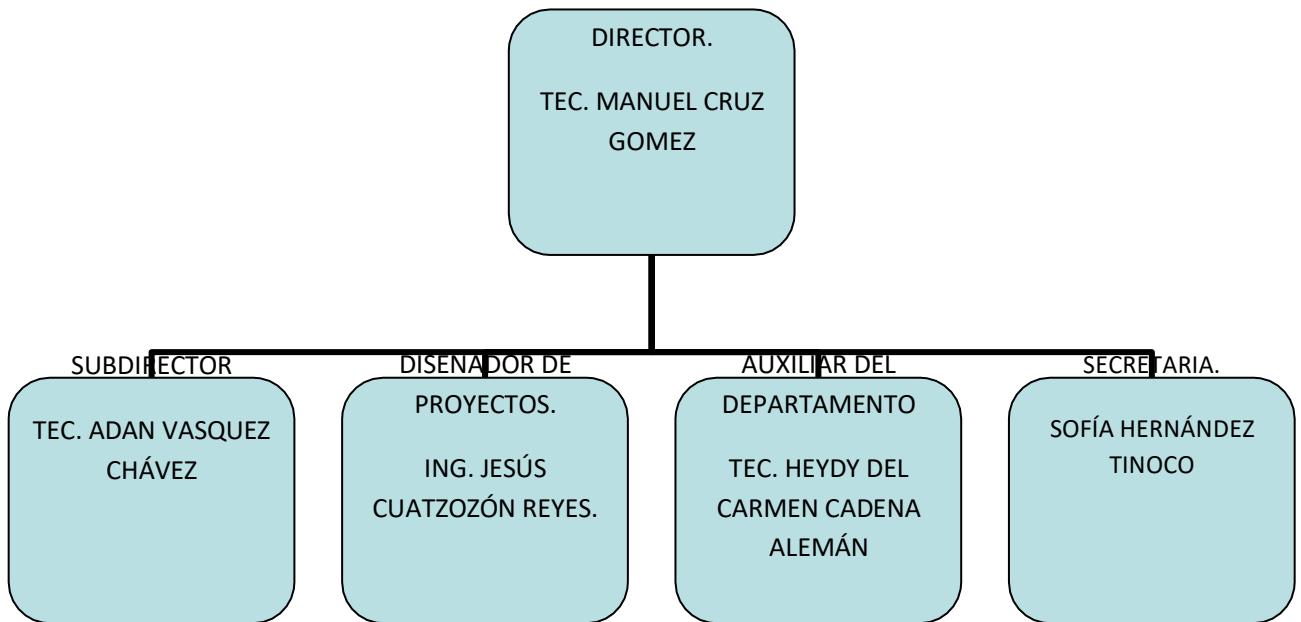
DIRECTOR.

TEC. MANUEL CRUZ GOMEZ

SUBDIRECTOR

TEC. ADAN VASQUEZ CHÁVEZ

DISENADOR DE PROYECTOS.

ING. JESÚS CUATZOZÓN REYES.

AUXILIAR DEL DEPARTAMENTO

TEC. HEYDY DEL CARMEN CADENA ALEMÁN

SECRETARIA.

SOFÍA HERNÁNDEZ TINOCO